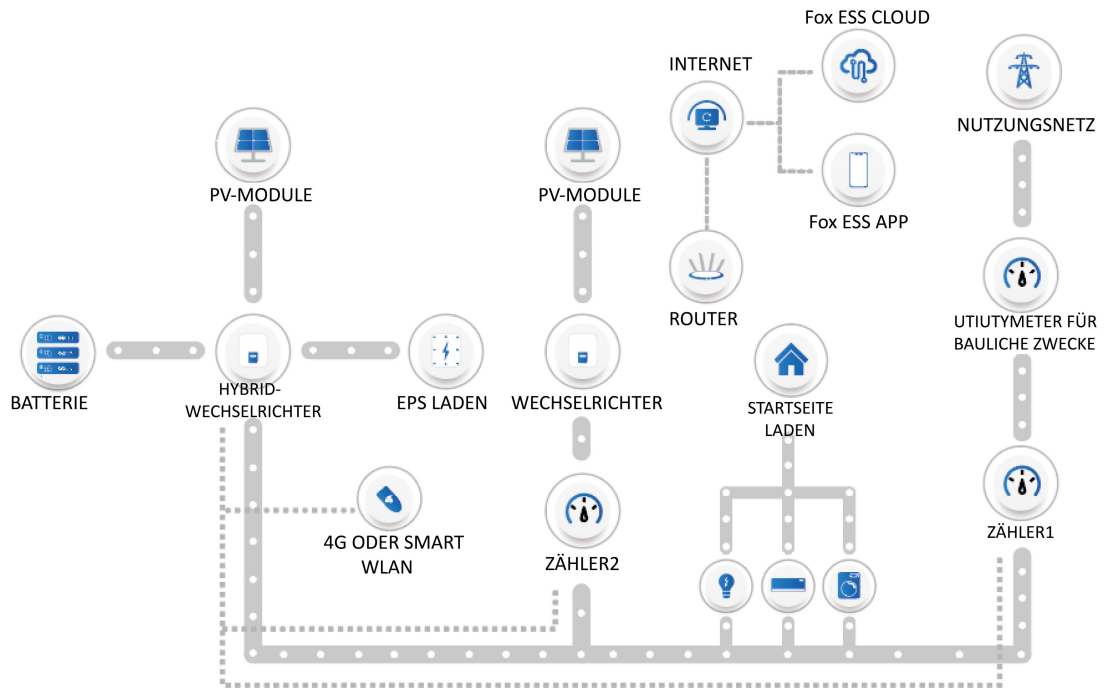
Fox ESS CLOUD

INTERNET

NUTZUNGSNETZ

Fox ESS APP

PV-MODULE

PV-MODULE

ROUTER

UTIUTYMETER FÜR BAULICHE ZWECKE

BATTERIE

HYBRID-WECHSELRICHTER

EPS LADEN

WECHSELRICHTER

STARTSEITE LADEN

4G ODER SMART WLAN

ZÄHLER2

ZÄHLER1